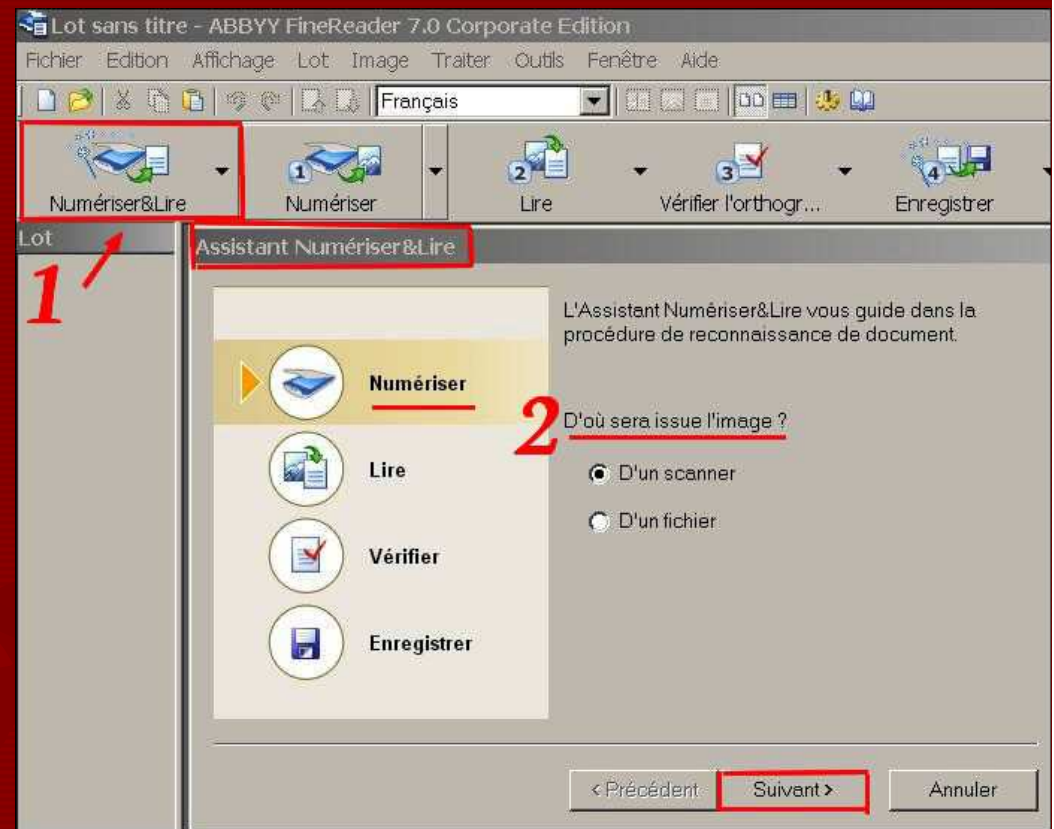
Lot sans titre - ABBYY FineReader 7.0 Corporate Edition

Fichier Edition Affichage Lot Image Traiter Outils Fenêtre Aide

Français

Numériser&Lire
1 Numériser
2 Lire
3 Vérifier l'orthogr...
4 Enregistrer

Lot

1

Assistant Numériser&Lire

Numériser

Lire

Vérifier

Enregistrer

L'Assistant Numériser&Lire vous guide dans la procédure de reconnaissance de document.

2

D'où sera issue l'image ?

D'un scanner

D'un fichier

< Précédent

Suivant >

Annuler